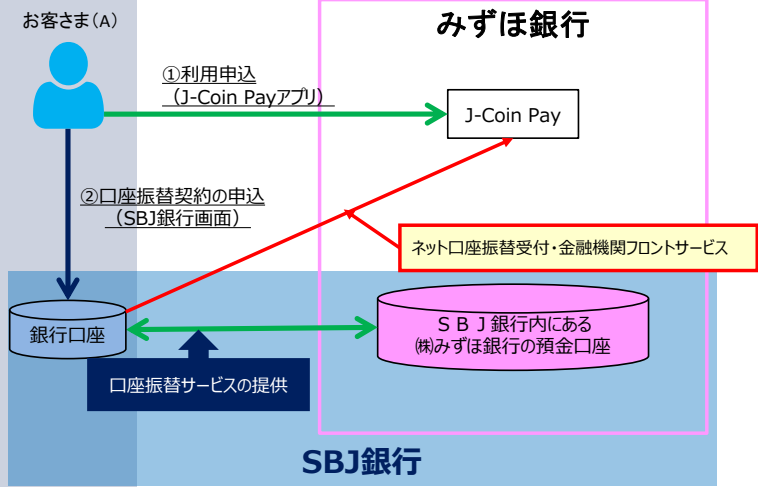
お客さま（A）

みずほ銀行

①利用申込
（J-Coin Payアプリ）

J-Coin Pay

②口座振替契約の申込
（SBJ銀行画面）

ネット口座振替受付・金融機関フロントサービス

銀行口座

ＳＢＪ銀行内にある
㈱みずほ銀行の預金口座

口座振替サービスの提供

SBJ銀行